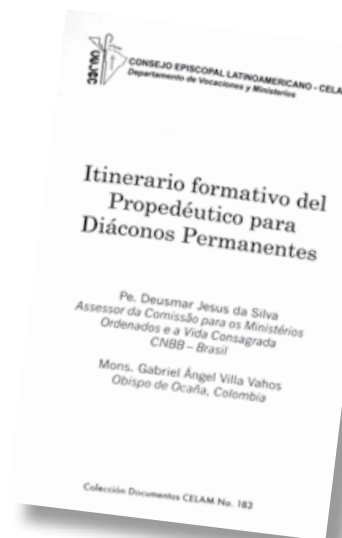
CONSEJO EPISCOPAL LATINOAMERICANO - CELAM
Departamento de Vocaciones y Ministerios

Itinerario formativo del Propedéutico para Diáconos Permanentes

Pe. Deusmar Jesus da Silva
Assessor da Comissão para os Ministérios Ordenados e a Vida Consagrada
CNBB – Brasil

Mons. Gabriel Ángel Villa Vahos
Obispo de Ocaña, Colombia

Colección Documentos CELAM No. 183